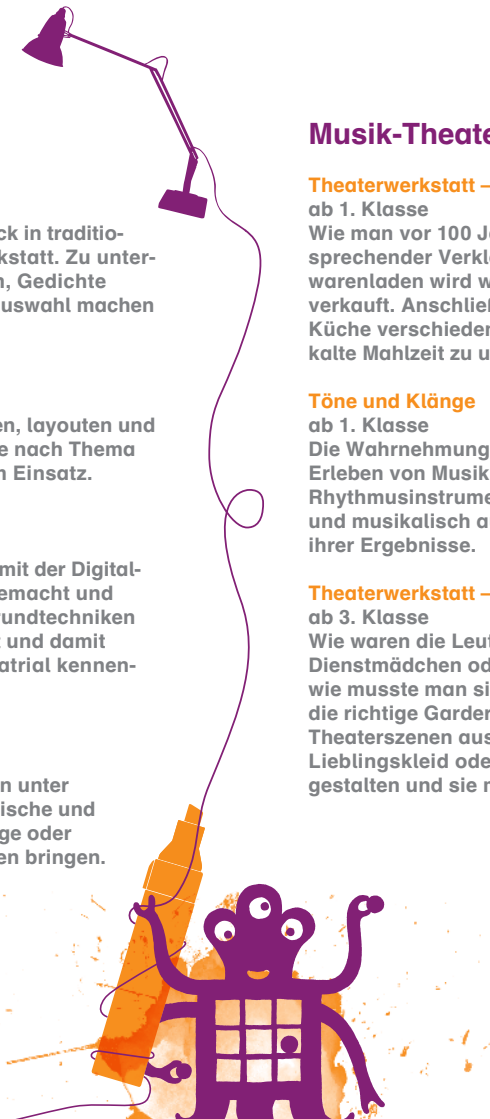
ck in traditio-
kstatt. Zu unter-
, Gedichte
uswahl machen

en, layouten und
e nach Thema
n Einsatz.

mit der Digital-
emacht und
undtechniken
t und damit
atrial kennen-

n unter
ische und
ge oder
en bringen.

Musik-Theate

Theaterwerkstatt –
ab 1. Klasse
Wie man vor 100 Ja
sprechender Verkle
warenladen wird w
verkauft. Anschlie
Küche verschieden
kalte Mahlzeit zu u

Töne und Klänge
ab 1. Klasse
Die Wahrnehmung
Erleben von Musik
Rhythmusinstrume
und musikalisch a
ihrer Ergebnisse.

Theaterwerkstatt –
ab 3. Klasse
Wie waren die Leut
Dienstmädchen od
wie musste man si
die richtige Garder
Theaterszenen aus
Lieblingskleid ode
gestalten und sie n